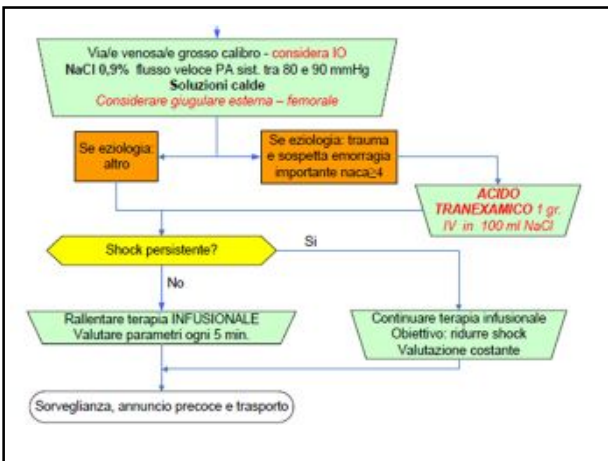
Via/e venosa/e grosso calibro - considera IO
NaCl 0,9% flusso veloce PA sist. tra 80 e 90 mmHg
Soluzioni calde
Considerare giugulare esterna – femorale

Se eziologia: altro

Se eziologia: trauma e sospetta emorragia importante naca≥4

ACIDO TRANEXAMICO 1 gr. IV in 100 ml NaCl

Shock persistente?

Si

No

Rallentare terapia INFUSIONALE
Valutare parametri ogni 5 min.

Continuare terapia infusionale
Obiettivo: ridurre shock
Valutazione costante

Sorveglianza, annuncio precoce e trasporto